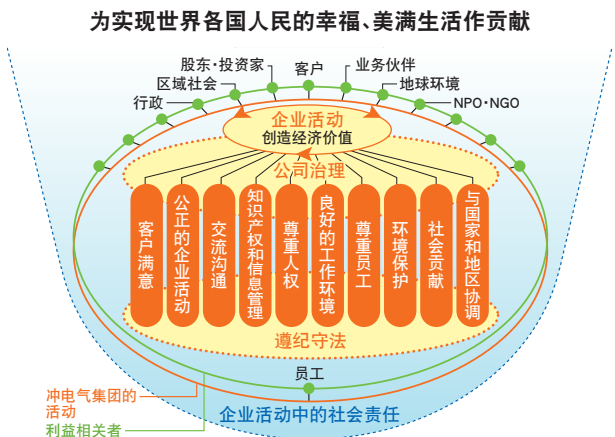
为实现世界各国人民的幸福、美满生活作贡献

股东·投资家
客户
业务伙伴
区域社会
地球环境
行政
NPO·NGO

企业活动
创造经济价值

公司治理

客户满意
公正的企业活动
交流沟通
知识产权和信息管理
尊重人权
良好的工作环境
尊重员工
环境保护
社会贡献
与国家和地区协调

遵纪守法

员工

冲电气集团的活动
利益相关者
企业活动中的社会责任